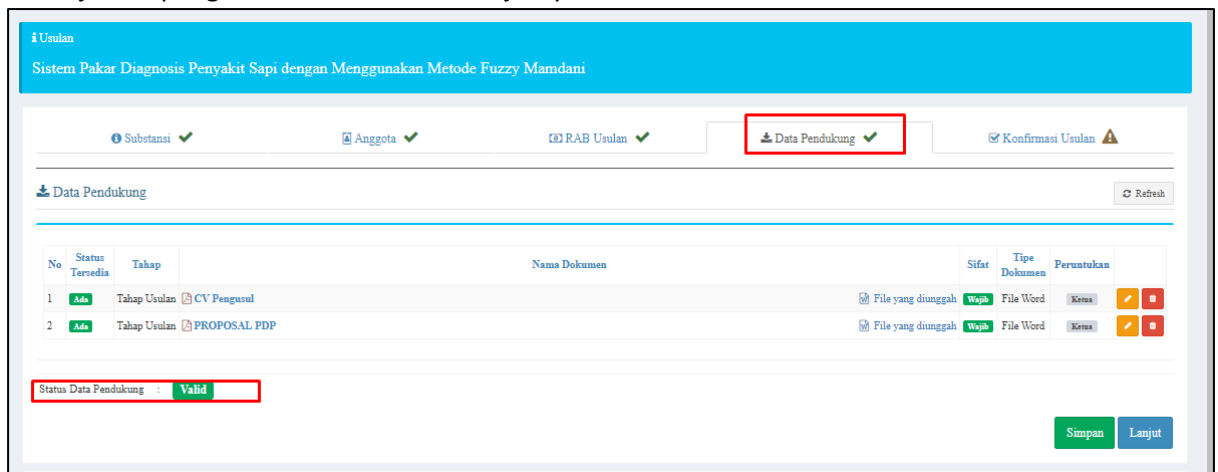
Usulan

Sistem Pakar Diagnosis Penyakit Sapi dengan Menggunakan Metode Fuzzy Mamdani

Substansi ✔ Anggota ✔ RAB Usulan ✔ Data Pendukung ✔ Konfirmasi Usulan

Data Pendukung

Refresh

| No | Status Tersedia | Tahap | Nama Dokumen | | Sifat | Tipe Dokumen | Peruntukan |
|---|---|---|---|---|---|---|---|
| 1 | Ada | Tahap Usulan | CV Pengusul | File yang diunggah | Wajib | File Word | Ketua |
| 2 | Ada | Tahap Usulan | PROPOSAL PDP | File yang diunggah | Wajib | File Word | Ketua |

Status Data Pendukung : Valid

Simpan Lanjut